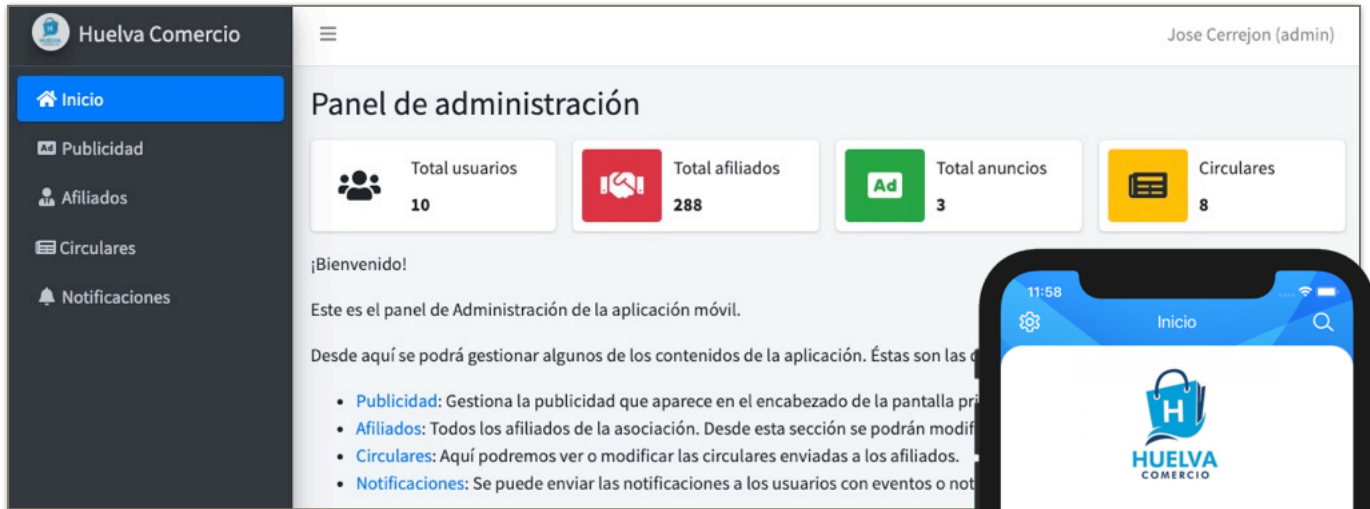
Huelva Comercio

Inicio
Publicidad
Afiliados
Circulares
Notificaciones

≡

Jose Cerrejon (admin)

Panel de administración

Total usuarios
10

Total afiliados
288

Ad
Total anuncios
3

Circulares
8

¡Bienvenido!

Este es el panel de Administración de la aplicación móvil.

Desde aquí se podrá gestionar algunos de los contenidos de la aplicación. Éstas son las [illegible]

- Publicidad: Gestiona la publicidad que aparece en el encabezado de la pantalla pri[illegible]
- Afiliados: Todos los afiliados de la asociación. Desde esta sección se podrán modif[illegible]
- Circulares: Aquí podremos ver o modificar las circulares enviadas a los afiliados.
- Notificaciones: Se puede enviar las notificaciones a los usuarios con eventos o not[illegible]

11:58

Inicio

H
HUELVA
COMERCIO